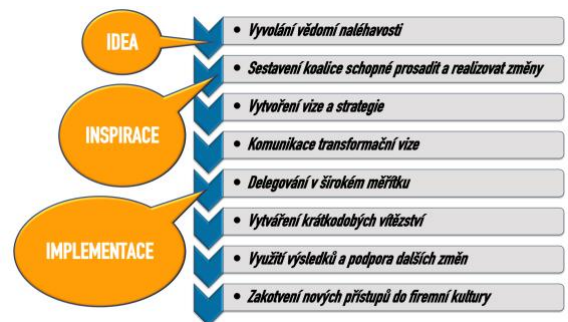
IDEA

INSPIRACE

IMPLEMENTACE

• Vyvolání vědomí naléhavosti

• Sestavení koalice schopné prosadit a realizovat změny

• Vytvoření vize a strategie

• Komunikace transformační vize

• Delegování v širokém měřítku

• Vytváření krátkodobých vítězství

• Využití výsledků a podpora dalších změn

• Zakotvení nových přístupů do firemní kultury